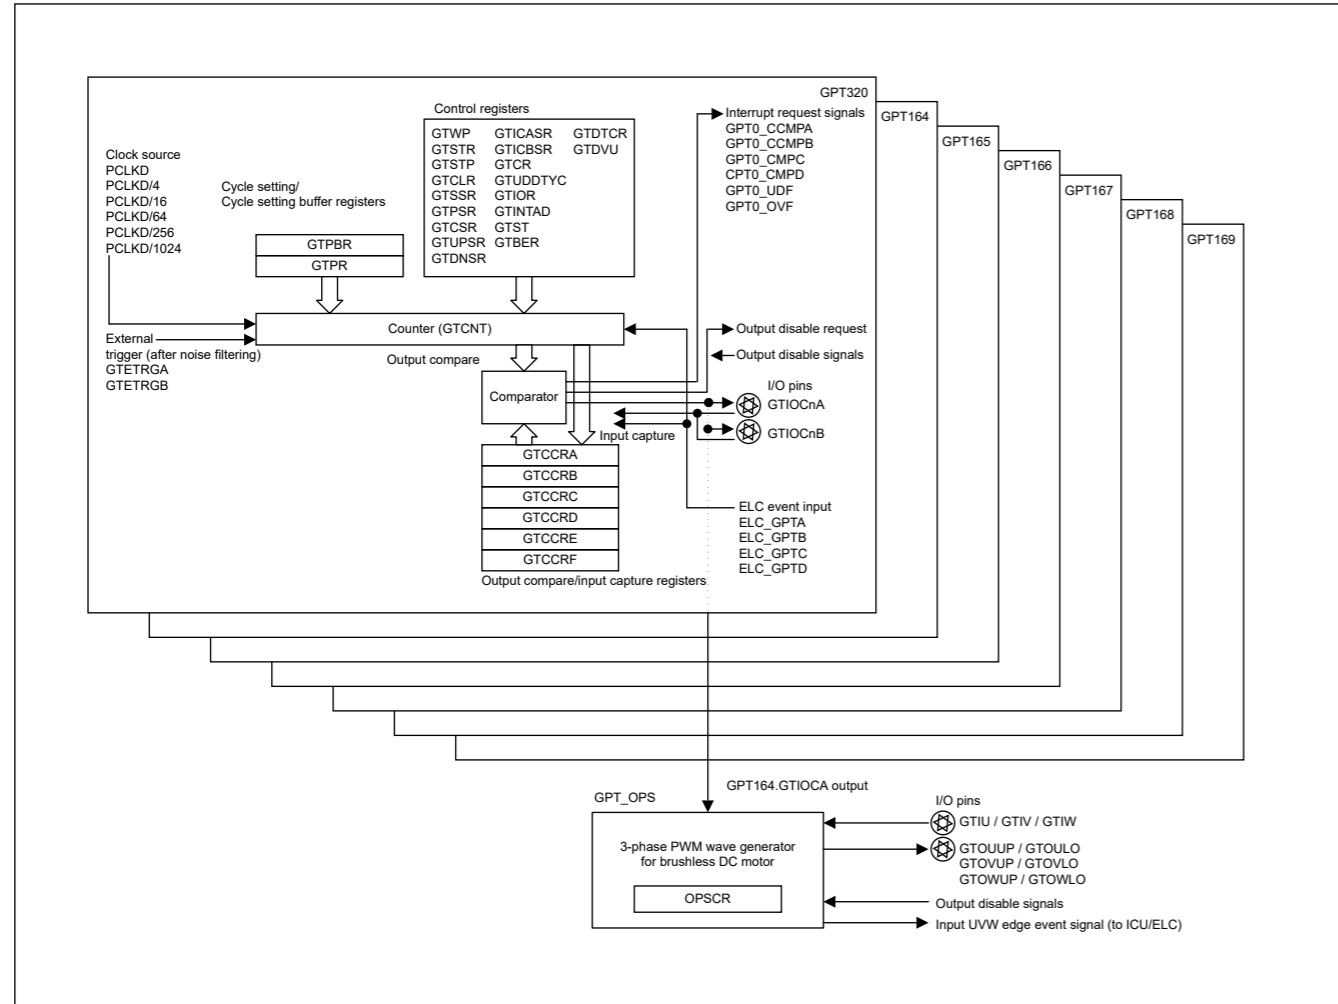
GPT320
GPT164
GPT165
GPT166
GPT167
GPT168
GPT169

Control registers

| GTWP | GTICASR | GTDTCR |
|---|---|---|
| GTSTR | GTICBSR | GTDVU |
| GTSTP | GTCR | |
| GTCLR | GTUDDTYC | |
| GTSSR | GTIOR | |
| GTPSR | GTINTAD | |
| GTCSR | GTST | |
| GTUPSR | GTBER | |
| GTDNSR | | |

Interrupt request signals
GPT0_CCMPA
GPT0_CCMPB
GPT0_CMPC
CPT0_CMPD
GPT0_UDF
GPT0_OVF

Clock source
PCLKD
PCLKD/4
PCLKD/16
PCLKD/64
PCLKD/256
PCLKD/1024

Cycle setting/
Cycle setting buffer registers

GTPBR
GTPR

Counter (GTCNT)

External
trigger (after noise filtering)
GTETRGA
GTETRGB

Output compare

Output disable request
Output disable signals

Comparator

I/O pins
GTIOCnA
GTIOCnB

Input capture

GTCCRA
GTCCRB
GTCCRC
GTCCRD
GTCCRE
GTCCRF
Output compare/input capture registers

ELC event input
ELC_GPTA
ELC_GPTB
ELC_GPTC
ELC_GPTD

GPT164.GTIOCA output

GPT_OPS

3-phase PWM wave generator
for brushless DC motor

OPSCR

I/O pins
GTIU / GTIV / GTIW
GTOUUP / GTOULO
GTOVUP / GTOVLO
GTOWUP / GTOWLO

Output disable signals
Input UVW edge event signal (to ICU/ELC)